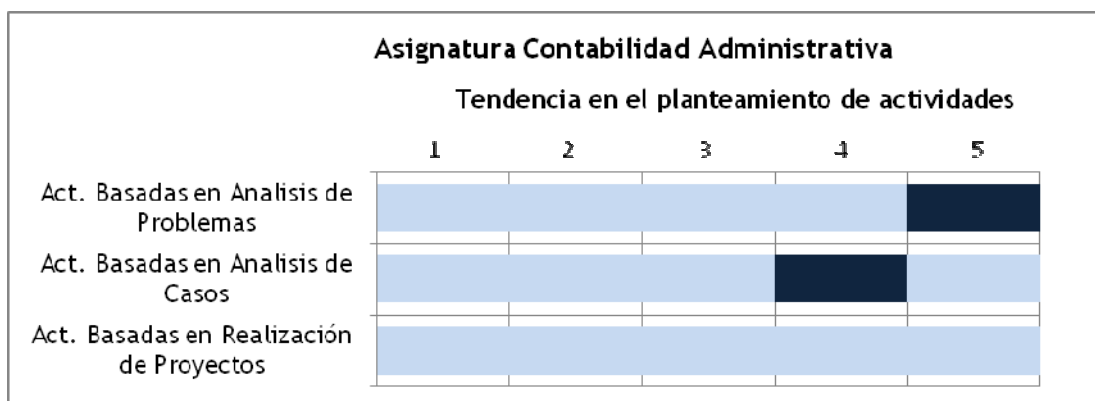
Asignatura Contabilidad Administrativa

Tendencia en el planteamiento de actividades

1 2 3 4 5

Act. Basadas en Analisis de Problemas

Act. Basadas en Analisis de Casos

Act. Basadas en Realización de Proyectos